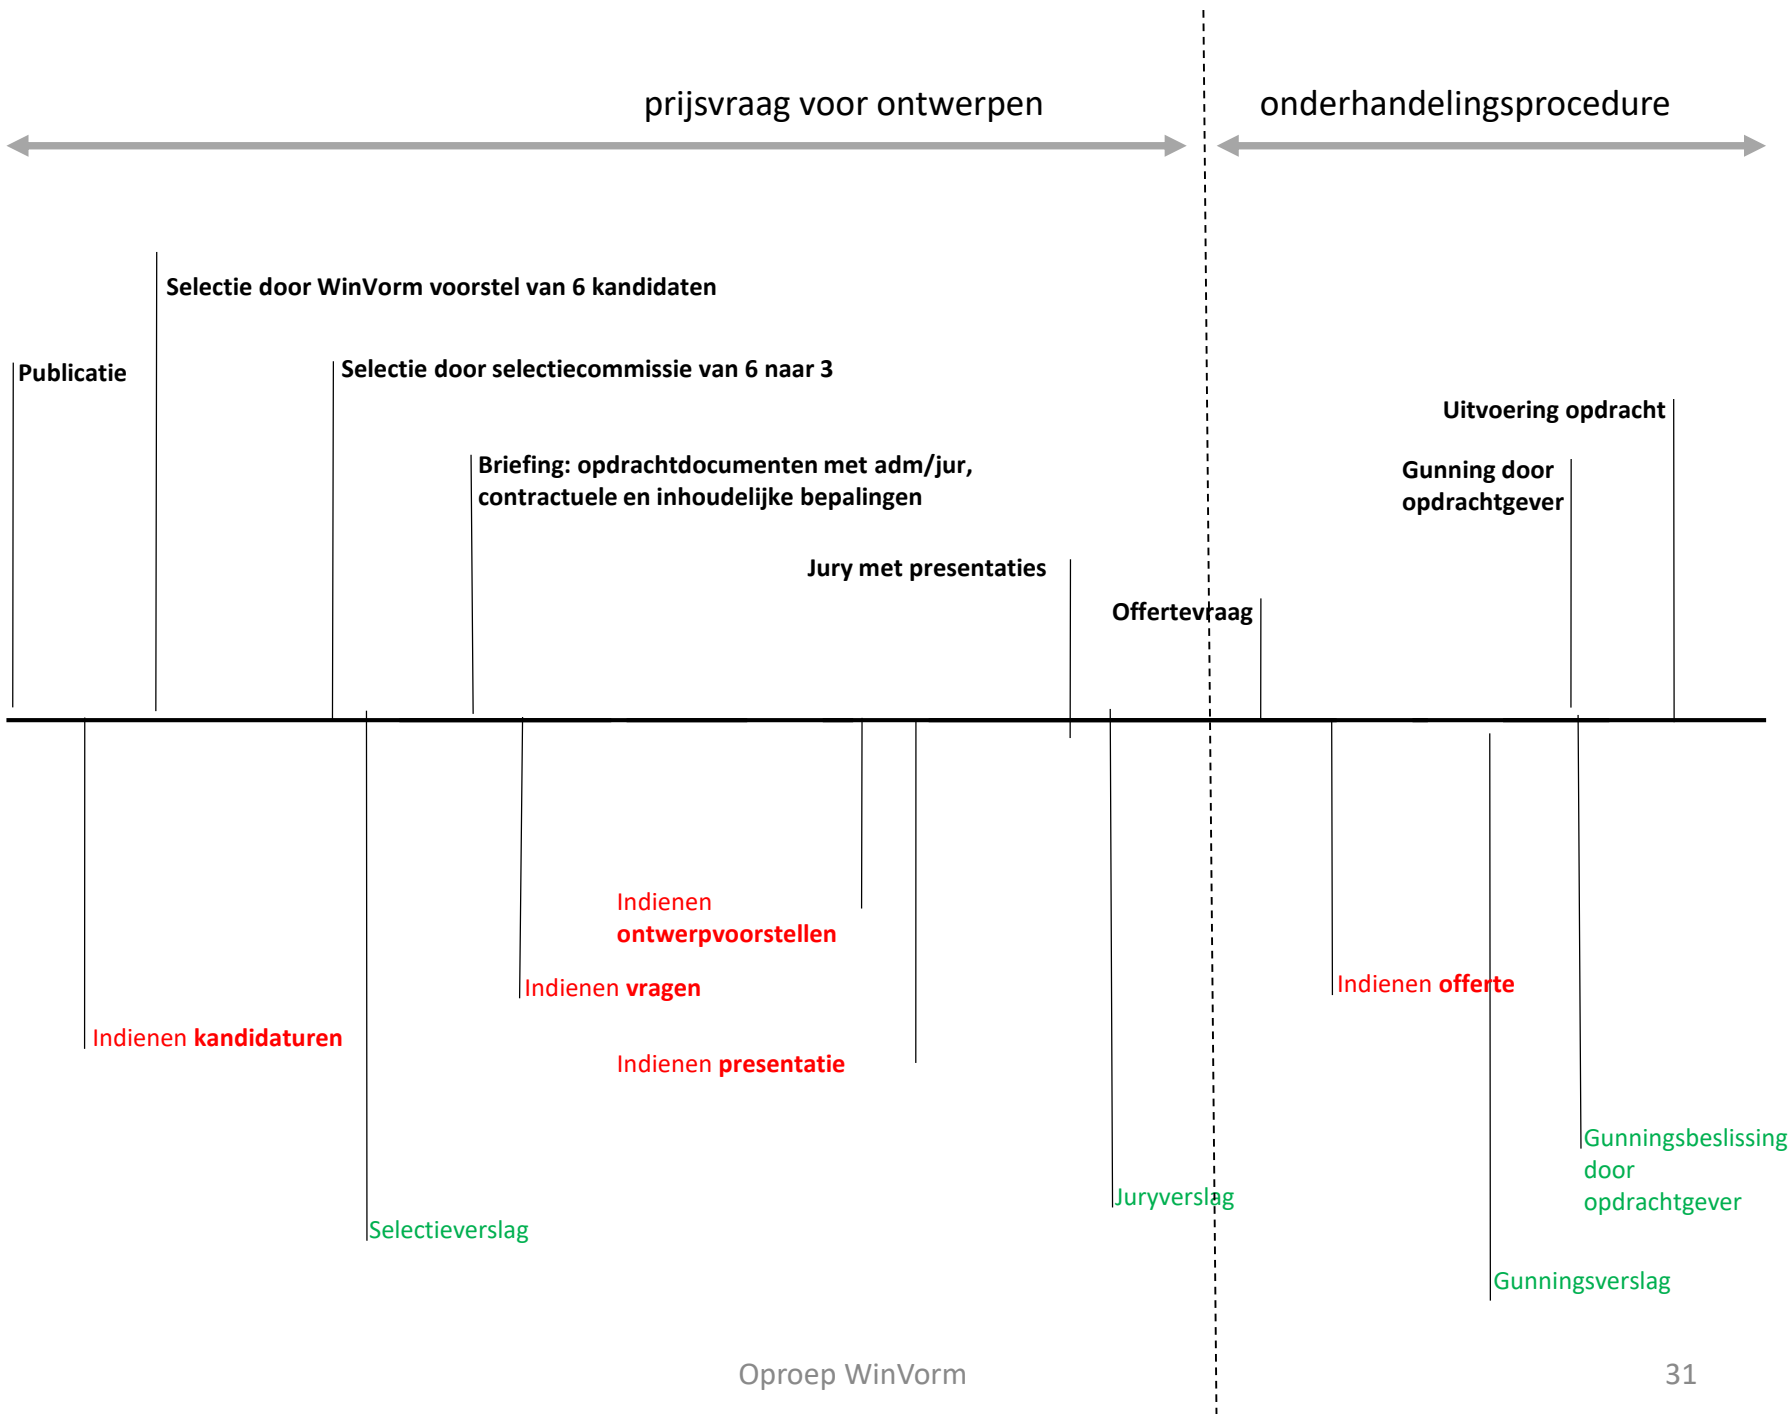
prijsvraag voor ontwerpen

onderhandelingsprocedure

Selectie door WinVorm voorstel van 6 kandidaten

Publicatie

Selectie door selectiecommissie van 6 naar 3

Uitvoering opdracht

Briefing: opdrachtdocumenten met adm/jur, contractuele en inhoudelijke bepalingen

Gunning door opdrachtgever

Jury met presentaties

Offertevraag

Indienen ontwerpvoorstellen

Indienen vragen

Indienen offerte

Indienen kandidaturen

Indienen presentatie

Gunningsbeslissing door opdrachtgever

Juryverslag

Selectieverslag

Gunningsverslag

Oproep WinVorm

31